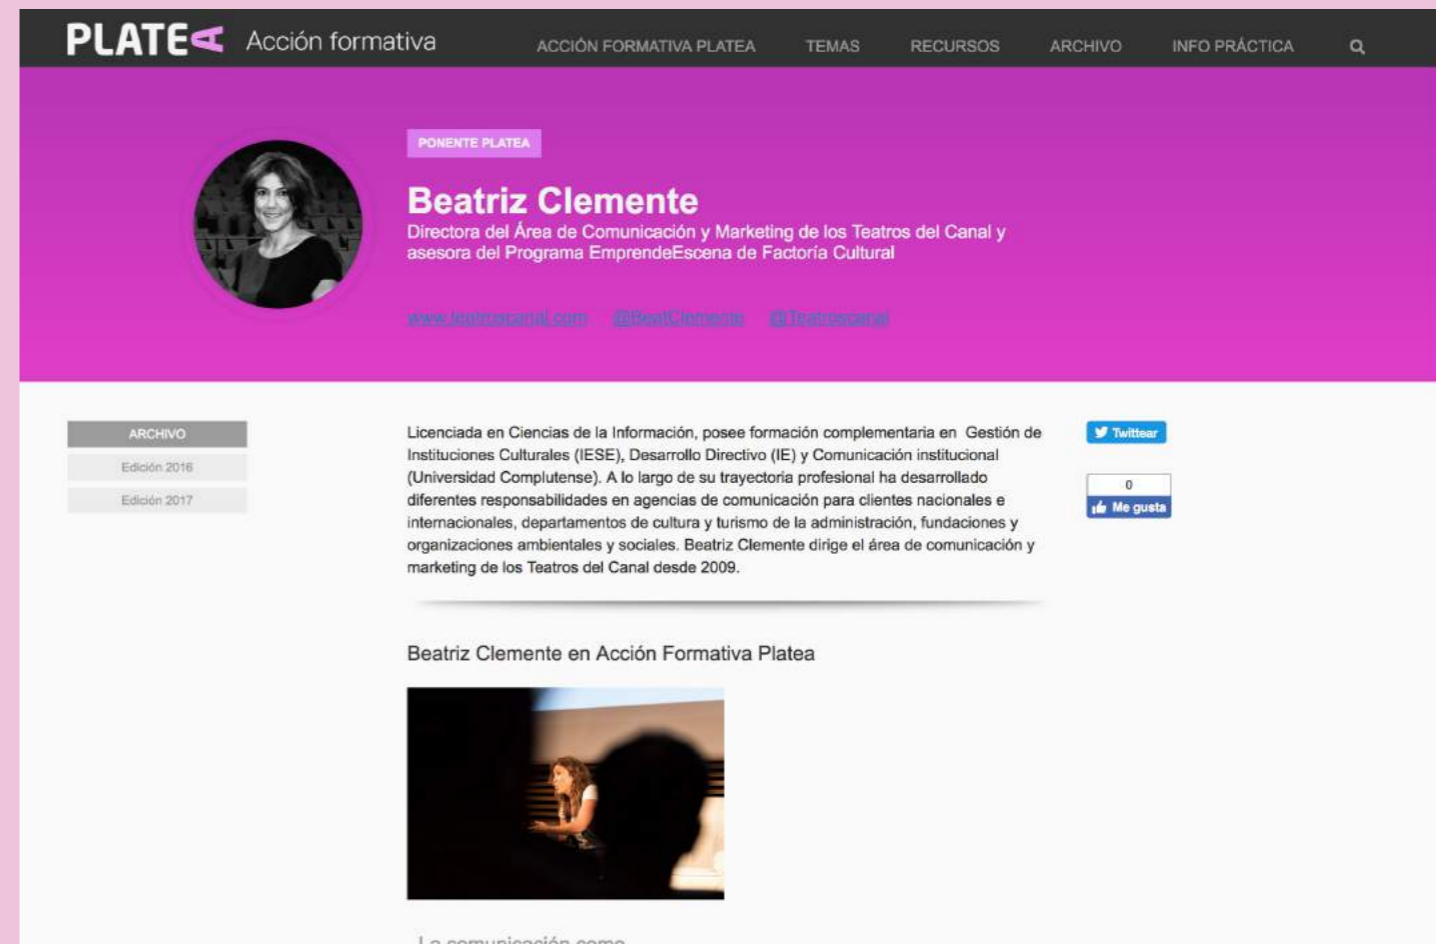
PLATEA Acción formativa

ACCIÓN FORMATIVA PLATEA TEMAS RECURSOS ARCHIVO INFO PRÁCTICA

PONENTE PLATEA

Beatriz Clemente

Directora del Área de Comunicación y Marketing de los Teatros del Canal y asesora del Programa EmprendeEscena de Factoría Cultural

www.teatroscanal.com @BeatClemente @Teatroscanal

ARCHIVO
Edición 2016
Edición 2017

Licenciada en Ciencias de la Información, posee formación complementaria en Gestión de Instituciones Culturales (IESE), Desarrollo Directivo (IE) y Comunicación institucional (Universidad Complutense). A lo largo de su trayectoria profesional ha desarrollado diferentes responsabilidades en agencias de comunicación para clientes nacionales e internacionales, departamentos de cultura y turismo de la administración, fundaciones y organizaciones ambientales y sociales. Beatriz Clemente dirige el área de comunicación y marketing de los Teatros del Canal desde 2009.

Twittear

0
Me gusta

Beatriz Clemente en Acción Formativa Platea

La comunicación como